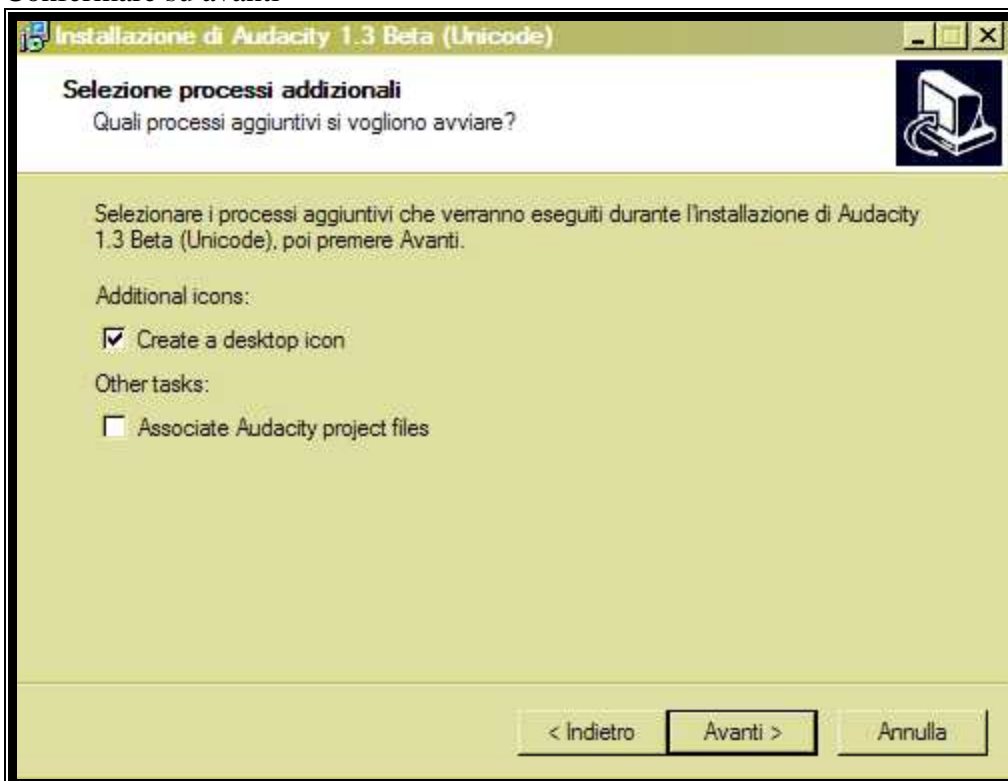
Confermare su avanti

Installazione di Audacity 1.3 Beta (Unicode)

Selezione processi addizionali
Quali processi aggiuntivi si vogliono avviare?

Selezionare i processi aggiuntivi che verranno eseguiti durante l'installazione di Audacity 1.3 Beta (Unicode), poi premere Avanti.

Additional icons:

☑ Create a desktop icon

Other tasks:

☐ Associate Audacity project files

< Indietro Avanti > Annulla